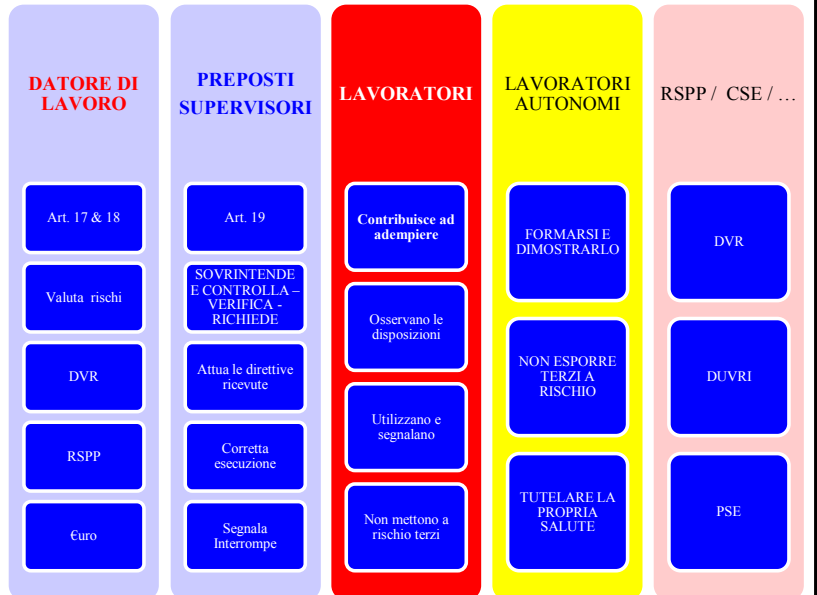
DATORE DI LAVORO

Art. 17 & 18

Valuta rischi

DVR

RSPP

€uro

PREPOSTI SUPERVISORI

Art. 19

SOVRINTENDE E CONTROLLA – VERIFICA - RICHIEDE

Attua le direttive ricevute

Corretta esecuzione

Segnala Interrompe

LAVORATORI

Contribuisce ad adempiere

Osservano le disposizioni

Utilizzano e segnalano

Non mettono a rischio terzi

LAVORATORI AUTONOMI

FORMARSI E DIMOSTRARLO

NON ESPORRE TERZI A RISCHIO

TUTELARE LA PROPRIA SALUTE

RSPP / CSE / …

DVR

DUVRI

PSE